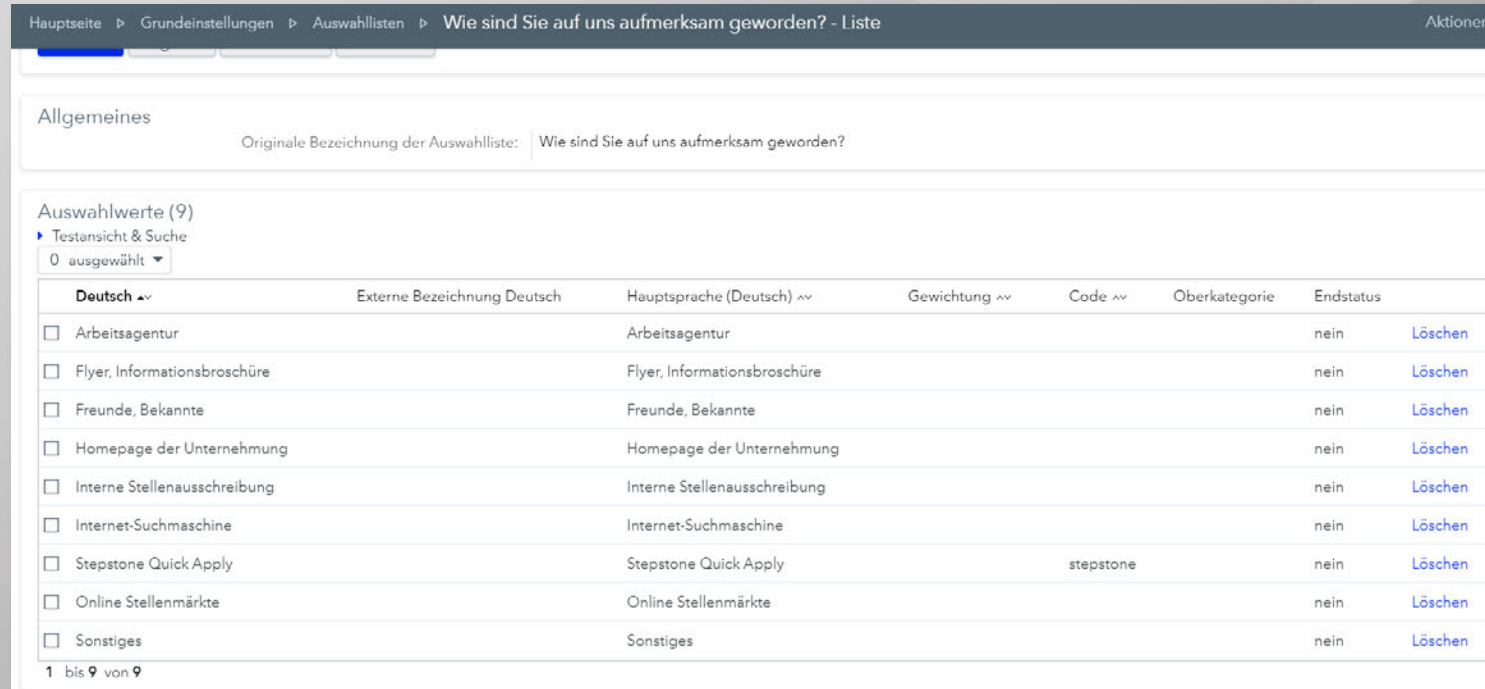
Hauptseite ▷ Grundeinstellungen ▷ Auswahllisten ▷ Wie sind Sie auf uns aufmerksam geworden? - Liste

Aktioner

Allgemeines

Originale Bezeichnung der Auswahlliste: Wie sind Sie auf uns aufmerksam geworden?

Auswahlwerte (9)

Testansicht & Suche

0 ausgewählt

| Deutsch | Externe Bezeichnung Deutsch | Hauptsprache (Deutsch) | Gewichtung | Code | Oberkategorie | Endstatus | |
|---|---|---|---|---|---|---|---|
| Arbeitsagentur | | Arbeitsagentur | | | | nein | Löschen |
| Flyer, Informationsbroschüre | | Flyer, Informationsbroschüre | | | | nein | Löschen |
| Freunde, Bekannte | | Freunde, Bekannte | | | | nein | Löschen |
| Homepage der Unternehmung | | Homepage der Unternehmung | | | | nein | Löschen |
| Interne Stellenausschreibung | | Interne Stellenausschreibung | | | | nein | Löschen |
| Internet-Suchmaschine | | Internet-Suchmaschine | | | | nein | Löschen |
| Stepstone Quick Apply | | Stepstone Quick Apply | | stepstone | | nein | Löschen |
| Online Stellenmärkte | | Online Stellenmärkte | | | | nein | Löschen |
| Sonstiges | | Sonstiges | | | | nein | Löschen |

1 bis 9 von 9